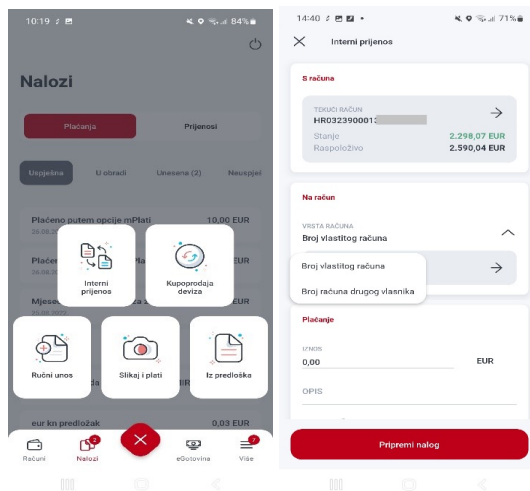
10:19 84%

Nalozi

Plaćanja
Prijenosi

Uspješna
U obradi
Unesena (2)
Neuspje

Plaćeno putem opcije mPlati 10,00 EUR
26.08.
Plaćen
26.08.
Mjese
26.06.
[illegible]
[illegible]

Interni prijenos
Kupoprodaja deviza
Ručni unos
Slikaj i plati
Iz predloška

eur kn predložak 0,03 EUR

Računi
Nalozi 2
eGotovina
Više 7

14:40 71%

Interni prijenos

S računa

TEKUĆI RAČUN
HR0323900
Stanje 2.298,07 EUR
Raspoloživo 2.590,04 EUR

Na račun

VRSTA RAČUNA
Broj vlastitog računa

Broj vlastitog računa
Broj računa drugog vlasnika

Plaćanje

IZNOS
0,00 EUR

OPIS

Pripremi nalog